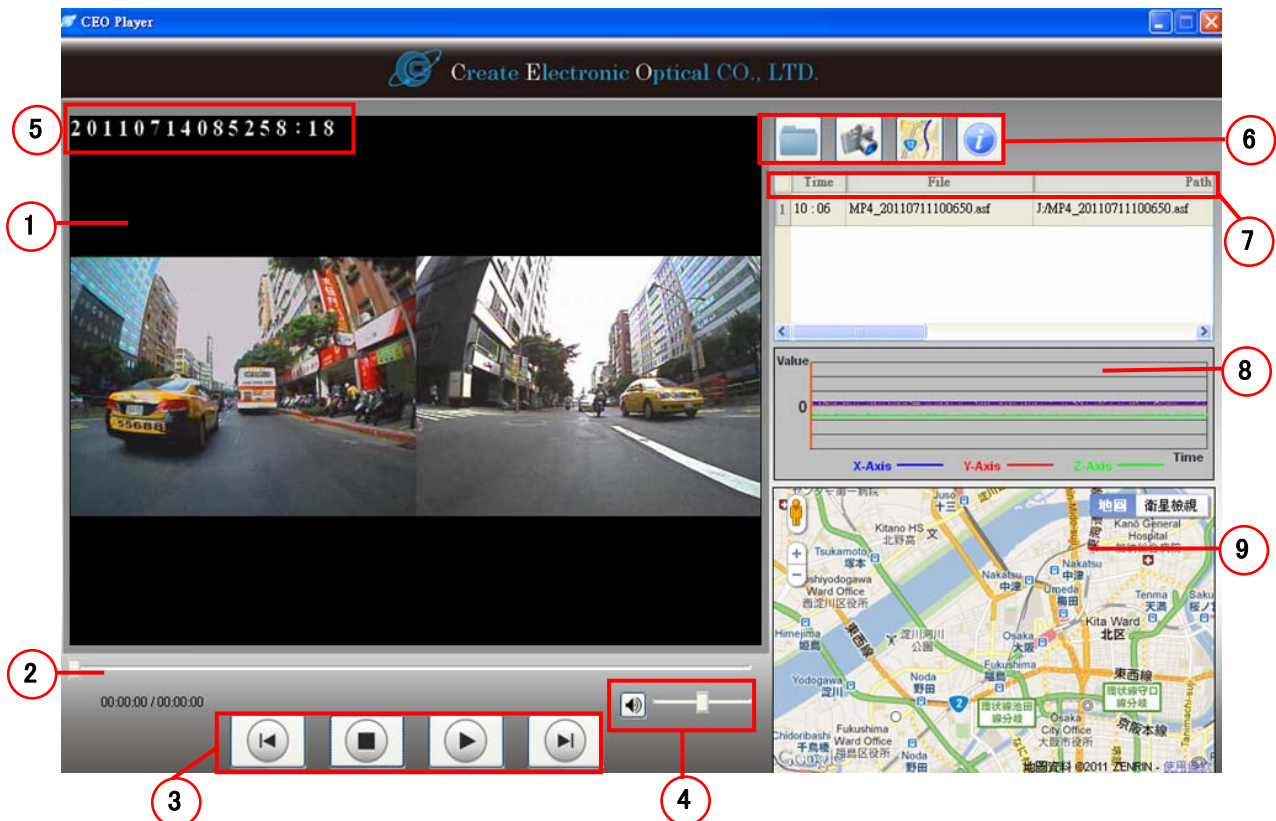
CEO Player

Create Electronic Optical CO., LTD.

5

20110714085258:18

6

| | Time | File | Path |
|---|---|---|---|
| 1 | 10:06 | MP4_20110711100650.asf | J:/MP4_20110711100650.asf |

7

1

8

Value

0

X-Axis Y-Axis Z-Axis Time

地図 衛星検視

9

Kitano HS 北野高 Tsukamoto 塚本 Nishiyodogawa Ward Office 西淀川区役所 Nakatsu 中津 Umeda 梅田 Tenma 天満 Himejima 姫島 Osaka 大阪 Kita Ward 北区 Fukushima 福島 東西線 Yodogawa 淀川 Noda 野田 環状線守口線分岐 環状線池田線分岐 Chidoribashi 千鳥橋 Fukushima Ward Office 福島区役所 Noda 野田 Osaka City Office 大阪市役所 京阪本線 淀川河川公園

地図資料 ©2011 ZENRIN - 使用條款

2

00:00:00 / 00:00:00

3

4